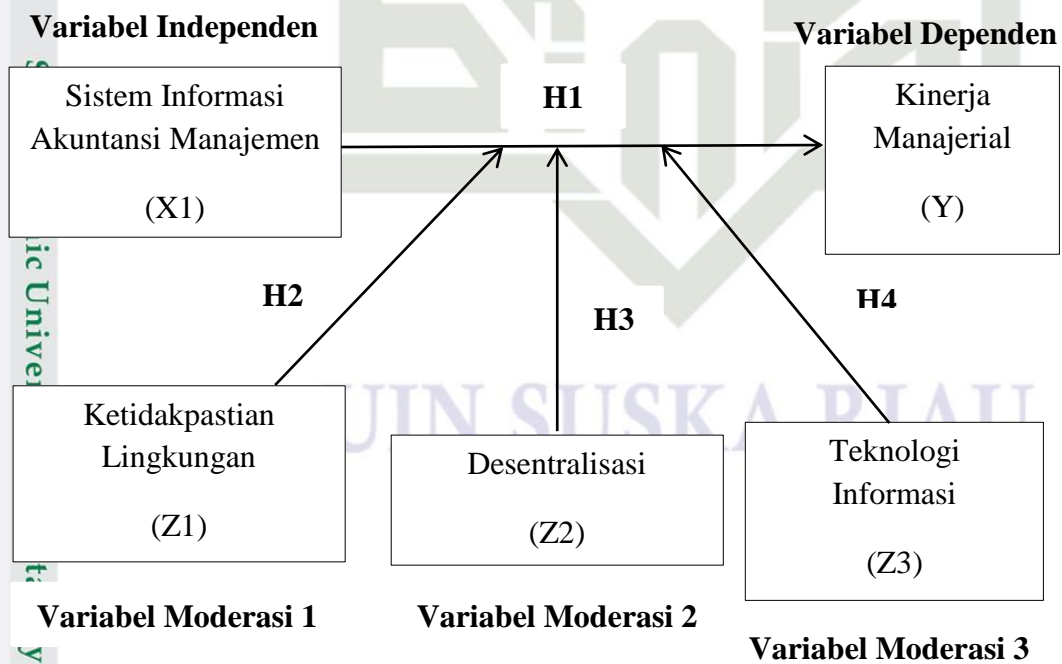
Variabel Independen

Variabel Dependen

Sistem Informasi Akuntansi Manajemen

(X1)

H1

Kinerja Manajerial

(Y)

H2

H3

H4

Ketidakpastian Lingkungan

(Z1)

Desentralisasi

(Z2)

Teknologi Informasi

(Z3)

Variabel Moderasi 1

Variabel Moderasi 2

Variabel Moderasi 3

UIN SUSKA RIAU

ic Univer